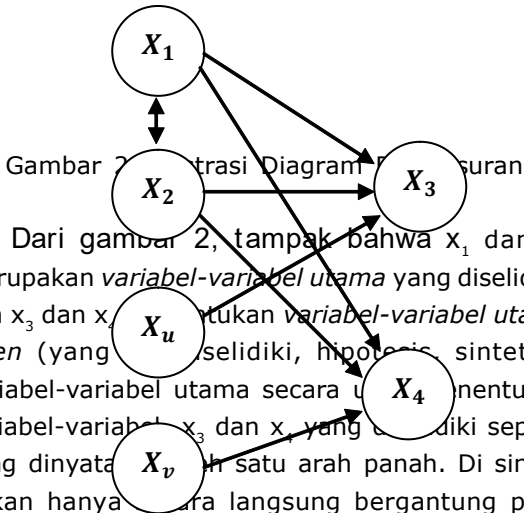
$X_1$

$X_2$

$X_3$

$X_u$

$X_4$

$X_v$

Gambar 2 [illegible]trasi Diagram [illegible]suran

Dari gambar 2, tampak bahwa $x_1$ dan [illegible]

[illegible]rupakan *variabel-variabel utama* yang diselid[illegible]

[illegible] $x_3$ dan $x_4$ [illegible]ntukan *variabel-variabel uta*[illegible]

*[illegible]en* (yang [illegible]selidiki, hipotesis, sintet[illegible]

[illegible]iabel-variabel utama secara u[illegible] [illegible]nentu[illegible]

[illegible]iabel-variabel $x_3$ dan $x_4$ yang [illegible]diki sep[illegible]

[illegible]g dinyata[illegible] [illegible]h satu arah panah. Di sin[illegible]

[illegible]kan hanya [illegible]ara langsung bergantung p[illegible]